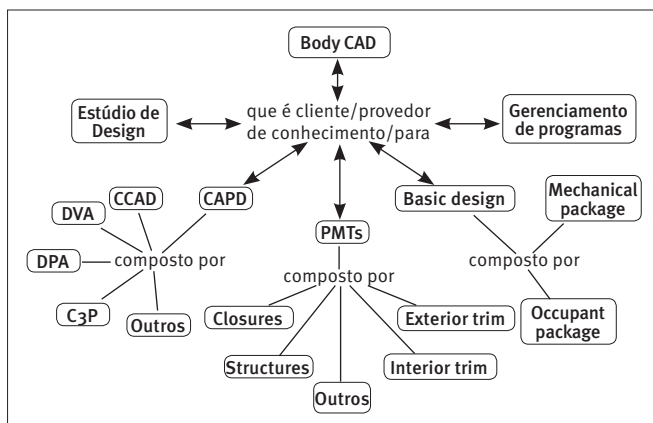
Body CAD

Estúdio de Design

que é cliente/provedor de conhecimento/para

Gerenciamento de programas

CCAD

CAPD

DVA

DPA

composto por

C3P

Outros

PMTs

composto por

Closures

Exterior trim

Structures

Interior trim

Outros

Basic design

Mechanical package

composto por

Occupant package